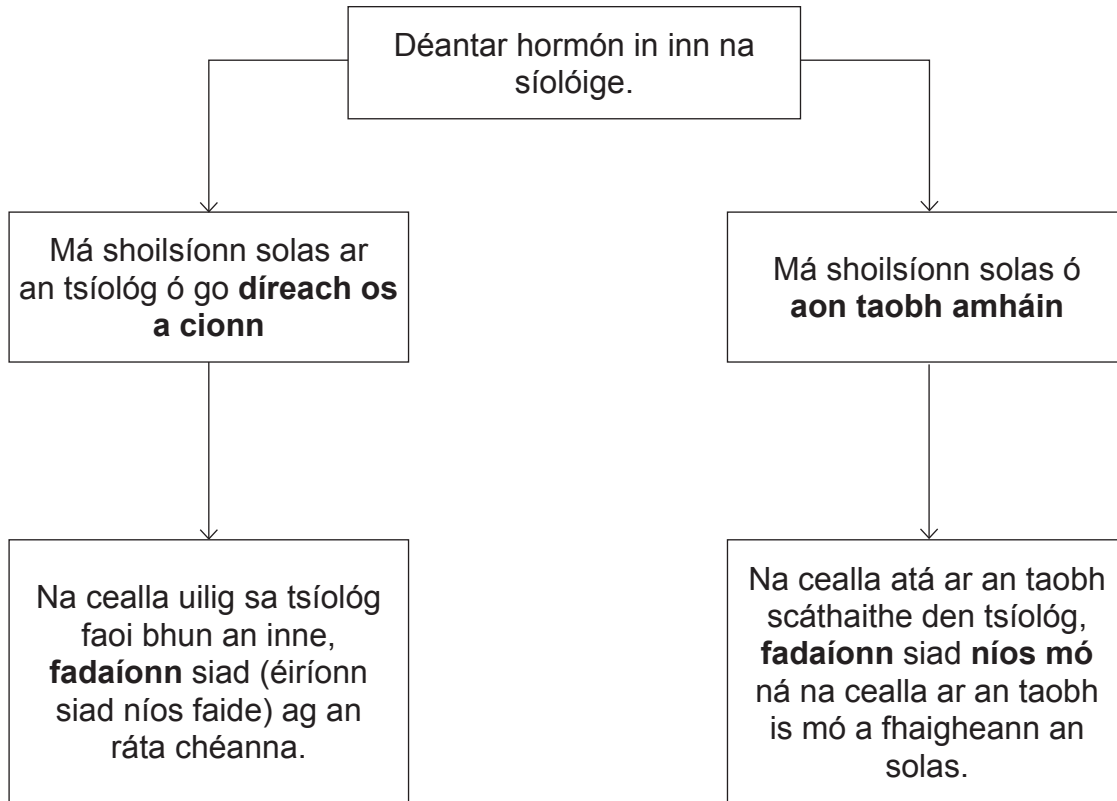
Déantar hormón in inn na síolóige.

Má shoilsíonn solas ar an tsíológ ó go **díreach os a cionn**

Má shoilsíonn solas ó **aon taobh amháin**

Na cealla uilig sa tsíológ faoi bhun an inne, **fadaíonn** siad (éiríonn siad níos faide) ag an ráta chéanna.

Na cealla atá ar an taobh scáthaithe den tsíológ, **fadaíonn** siad **níos mó** ná na cealla ar an taobh is mó a fhaigheann an solas.